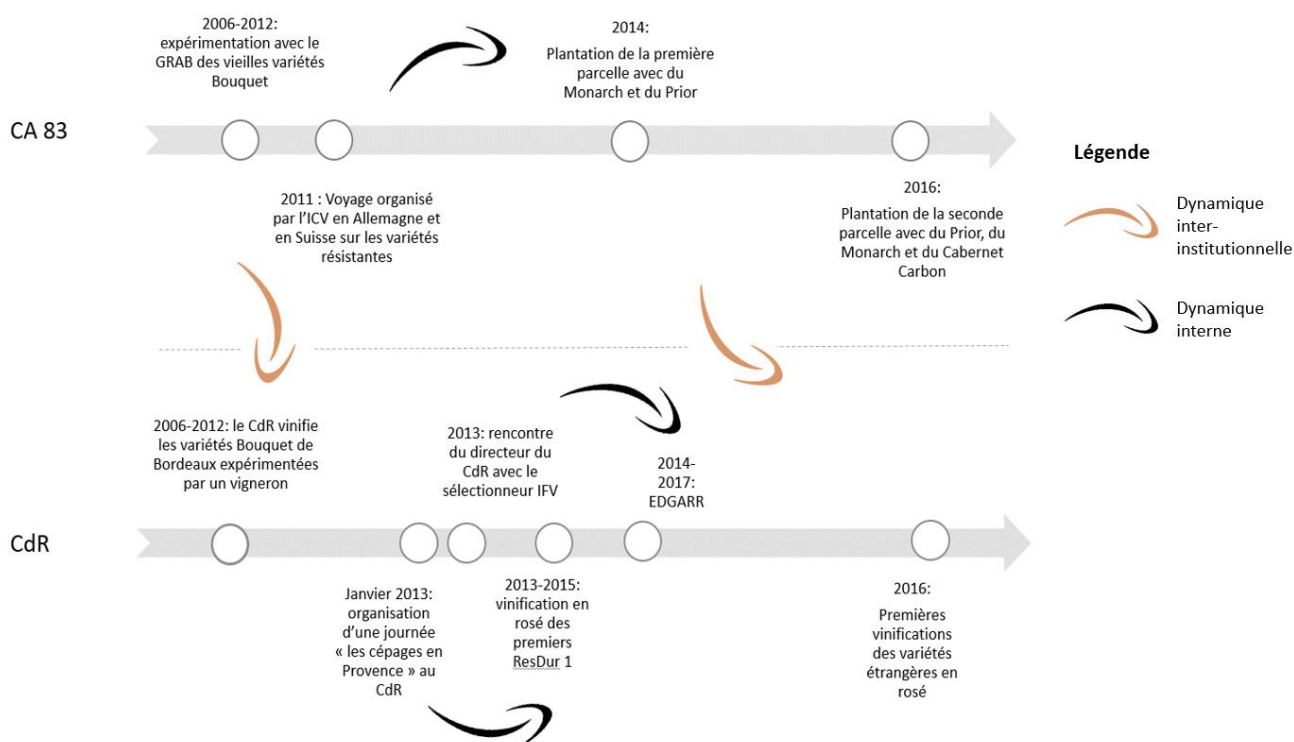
CA 83

2006-2012: expérimentation avec le GRAB des vieilles variétés Bouquet

2014: Plantation de la première parcelle avec du Monarch et du Prior

2011 : Voyage organisé par l'ICV en Allemagne et en Suisse sur les variétés résistantes

2016: Plantation de la seconde parcelle avec du Prior, du Monarch et du Cabernet Carbon

Légende

Dynamique inter-institutionnelle

Dynamique interne

2006-2012: le CdR vinifie les variétés Bouquet de Bordeaux expérimentées par un vigneron

2013: rencontre du directeur du CdR avec le sélectionneur IFV

2014-2017: EDGARR

CdR

Janvier 2013: organisation d'une journée « les cépages en Provence » au CdR

2013-2015: vinification en rosé des premiers ResDur 1

2016: Premières vinifications des variétés étrangères en rosé